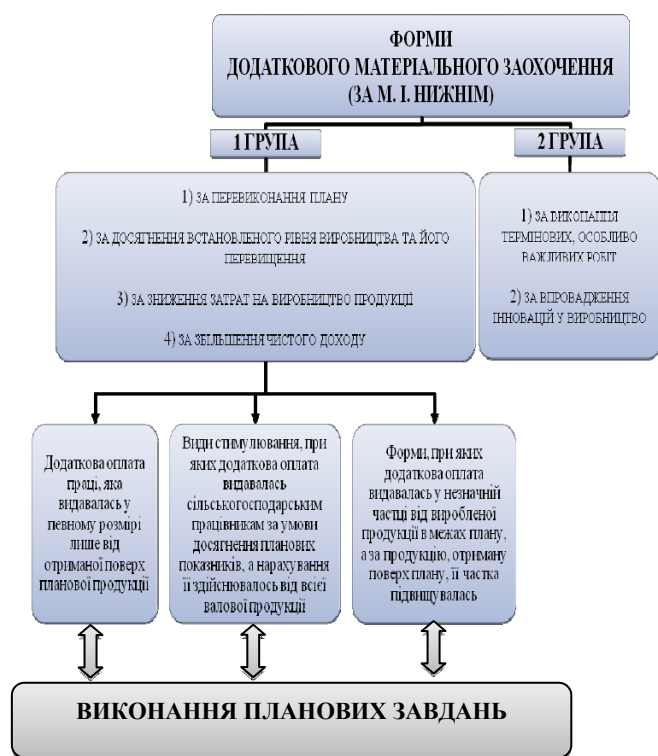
ФОРМИ
ДОДАТКОВОГО МАТЕРІАЛЬНОГО ЗАОХОЧЕННЯ
(ЗА М. І. НИЖНІМ)

1 ГРУПА

2 ГРУПА

1) ЗА ПЕРЕВИКОНАННЯ ПЛАНУ

2) ЗА ДОСЯГНЕННЯ ВСТАНОВЛЕНОГО РІВНЯ ВИРОБНИЦТВА ТА ЙОГО ПЕРЕВИЩЕННЯ

3) ЗА ЗНИЖЕННЯ ЗАТРАТ НА ВИРОБНИЦТВО ПРОДУКЦІЇ

4) ЗА ЗБІЛЬШЕННЯ ЧИСТОГО ДОХОДУ

1) ЗА ВИКОНАННЯ ТЕРМІНОВИХ, ОСОБЛИВО ВАЖЛИВИХ РОБІТ

2) ЗА ВПРОВАДЖЕННЯ ІННОВАЦІЙ У ВИРОБНИЦТВО

Додаткова оплата праці, яка видавалась у певному розмірі лише від отриманої поверх планової продукції

Види стимулювання, при яких додаткова оплата видавалась сільськогосподарським працівникам за умови досягнення планових показників, а нарахування її здійснювалось від всієї валової продукції

Форми, при яких додаткова оплата видавалась у незначній частці від виробленої продукції в межах плану, а за продукцію, отриману поверх плану, її частка підвищувалась

ВИКОНАННЯ ПЛАНОВИХ ЗАВДАНЬ